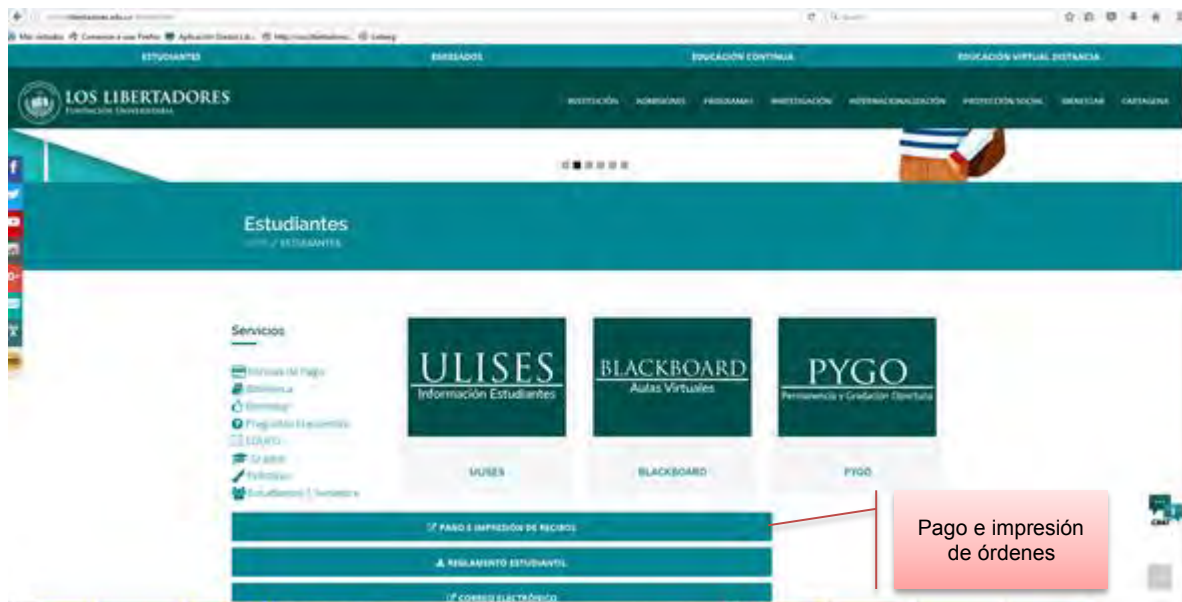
ESTUDIANTES
EGRESADOS
EDUCACIÓN CONTINUA
EDUCACIÓN VIRTUAL DISTANCIA

LOS LIBERTADORES
FUNDACIÓN UNIVERSITARIA

INSTITUCIÓN ADMISIONES PROGRAMAS INVESTIGACIÓN INTERNACIONALIZACIÓN PROYECCIÓN SOCIAL BIENESTAR CARTAGENA

Estudiantes
HOME / ESTUDIANTES

Servicios
Formas de Pago
Biblioteca
Bienestar
Preguntas Frecuentes
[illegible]
Grados
Egresados
Estudiantes 1 Semestre

ULISES
Información Estudiantes
ULISES

BLACKBOARD
Aulas Virtuales
BLACKBOARD

PYGO
Permanencia y Graduación Oportuna
PYGO

PAGO E IMPRESIÓN DE RECIBOS
REGLAMENTO ESTUDIANTIL
CORREO ELECTRÓNICO

Pago e impresión de órdenes

CHAT